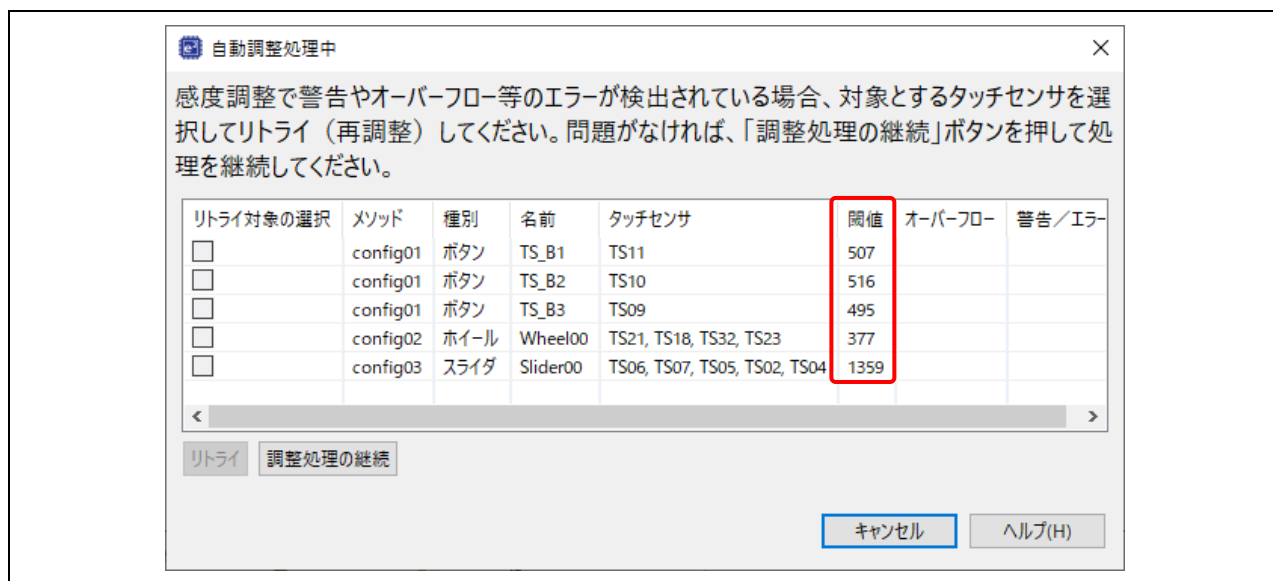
自動調整処理中

×

感度調整で警告やオーバーフロー等のエラーが検出されている場合、対象とするタッチセンサを選択してリトライ（再調整）してください。問題がなければ、「調整処理の継続」ボタンを押して処理を継続してください。

| リトライ対象の選択 | メソッド | 種別 | 名前 | タッチセンサ | 閾値 | オーバーフロー | 警告／エラ- |
|---|---|---|---|---|---|---|---|
| ☐ | config01 | ボタン | TS_B1 | TS11 | 507 | | |
| ☐ | config01 | ボタン | TS_B2 | TS10 | 516 | | |
| ☐ | config01 | ボタン | TS_B3 | TS09 | 495 | | |
| ☐ | config02 | ホイール | Wheel00 | TS21, TS18, TS32, TS23 | 377 | | |
| ☐ | config03 | スライダ | Slider00 | TS06, TS07, TS05, TS02, TS04 | 1359 | | |

<

>

リトライ

調整処理の継続

キャンセル

ヘルプ(H)